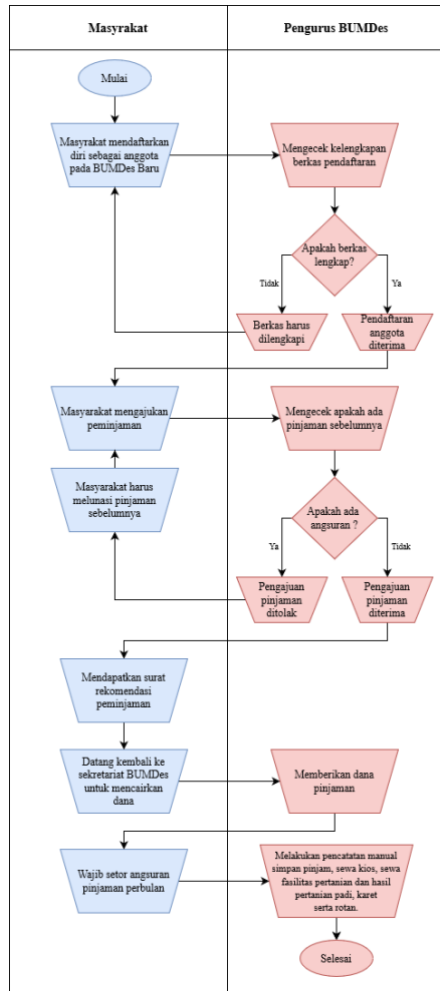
| Masyrakat | Pengurus BUMDes |
|---|---|

Mulai

Masyrakat mendaftarkan diri sebagai anggota pada BUMDes Baru

Mengecek kelengkapan berkas pendaftaran

Apakah berkas lengkap?

Tidak

Ya

Berkas harus dilengkapi

Pendaftaran anggota diterima

Masyarakat mengajukan peminjaman

Mengecek apakah ada pinjaman sebelumnya

Masyarakat harus melunasi pinjaman sebelumnya

Apakah ada angsuran ?

Ya

Tidak

Pengajuan pinjaman ditolak

Pengajuan pinjaman diterima

Mendapatkan surat rekomendasi peminjaman

Datang kembali ke sekretariat BUMDes untuk mencairkan dana

Memberikan dana pinjaman

Wajib setor angsuran pinjaman perbulan

Melakukan pencatatan manual simpan pinjam, sewa kios, sewa fasilitas pertanian dan hasil pertanian padi, karet serta rotan.

Selesai